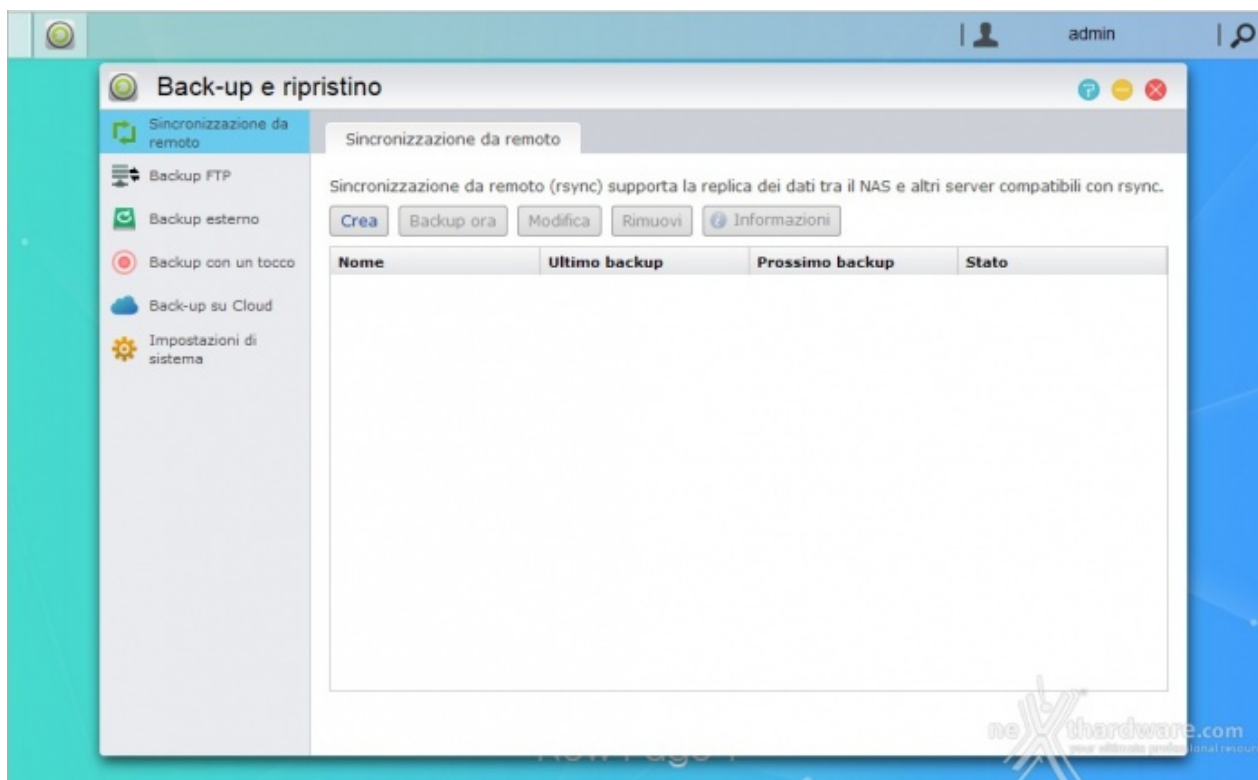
admin

Back-up e ripristino

Sincronizzazione da remoto

Backup FTP

Backup esterno

Backup con un tocco

Back-up su Cloud

Impostazioni di sistema

Sincronizzazione da remoto

Sincronizzazione da remoto (rsync) supporta la replica dei dati tra il NAS e altri server compatibili con rsync.

Crea | Backup ora | Modifica | Rimuovi | Informazioni

| Nome | Ultimo backup | Prossimo backup | Stato |
|---|---|---|---|

nexthardware.com